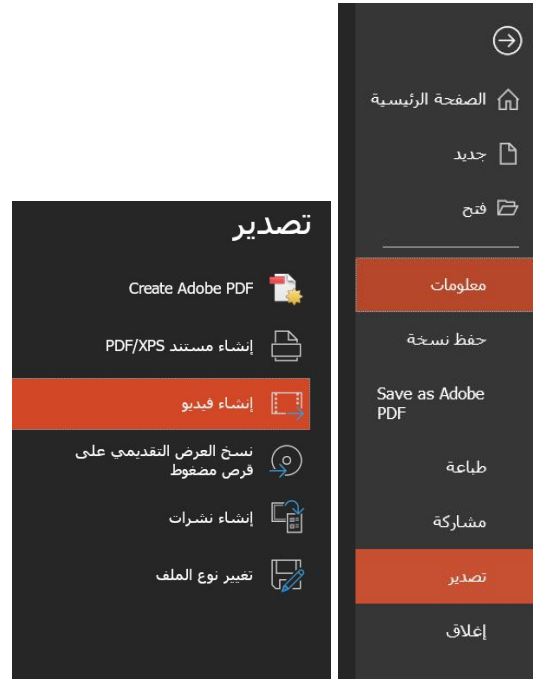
الصفحة الرئيسية

جديد

فتح

معلومات

حفظ نسخة

Save as Adobe PDF

طباعة

مشاركة

تصدير

إغلاق

تصدير

Create Adobe PDF

إنشاء مستند PDF/XPS

إنشاء فيديو

نسخ العرض التقديمي على قرص مضغوط

إنشاء نشرات

تغيير نوع الملف